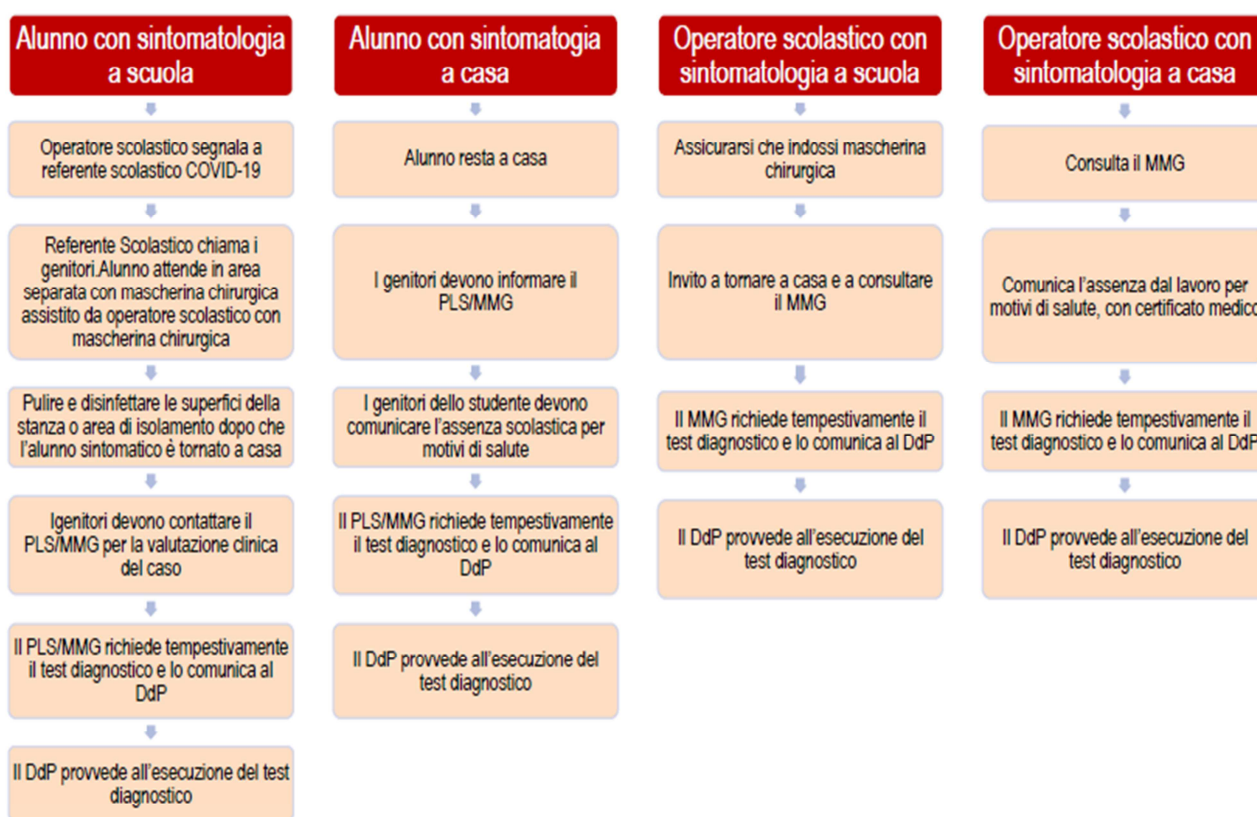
Alunno con sintomatologia a scuola

Operatore scolastico segnala a referente scolastico COVID-19

Referente Scolastico chiama i genitori.Alunno attende in area separata con mascherina chirurgica assistito da operatore scolastico con mascherina chirurgica

Pulire e disinfettare le superfici della stanza o area di isolamento dopo che l'alunno sintomatico è tornato a casa

Igenitori devono contattare il PLS/MMG per la valutazione clinica del caso

Il PLS/MMG richiede tempestivamente il test diagnostico e lo comunica al DdP

Il DdP provvede all'esecuzione del test diagnostico

Alunno con sintomatogia a casa

Alunno resta a casa

I genitori devono informare il PLS/MMG

I genitori dello studente devono comunicare l'assenza scolastica per motivi di salute

Il PLS/MMG richiede tempestivamente il test diagnostico e lo comunica al DdP

Il DdP provvede all'esecuzione del test diagnostico

Operatore scolastico con sintomatologia a scuola

Assicurarsi che indossi mascherina chirurgica

Invito a tornare a casa e a consultare il MMG

Il MMG richiede tempestivamente il test diagnostico e lo comunica al DdP

Il DdP provvede all'esecuzione del test diagnostico

Operatore scolastico con sintomatologia a casa

Consulta il MMG

Comunica l'assenza dal lavoro per motivi di salute, con certificato medico

Il MMG richiede tempestivamente il test diagnostico e lo comunica al DdP

Il DdP provvede all'esecuzione del test diagnostico